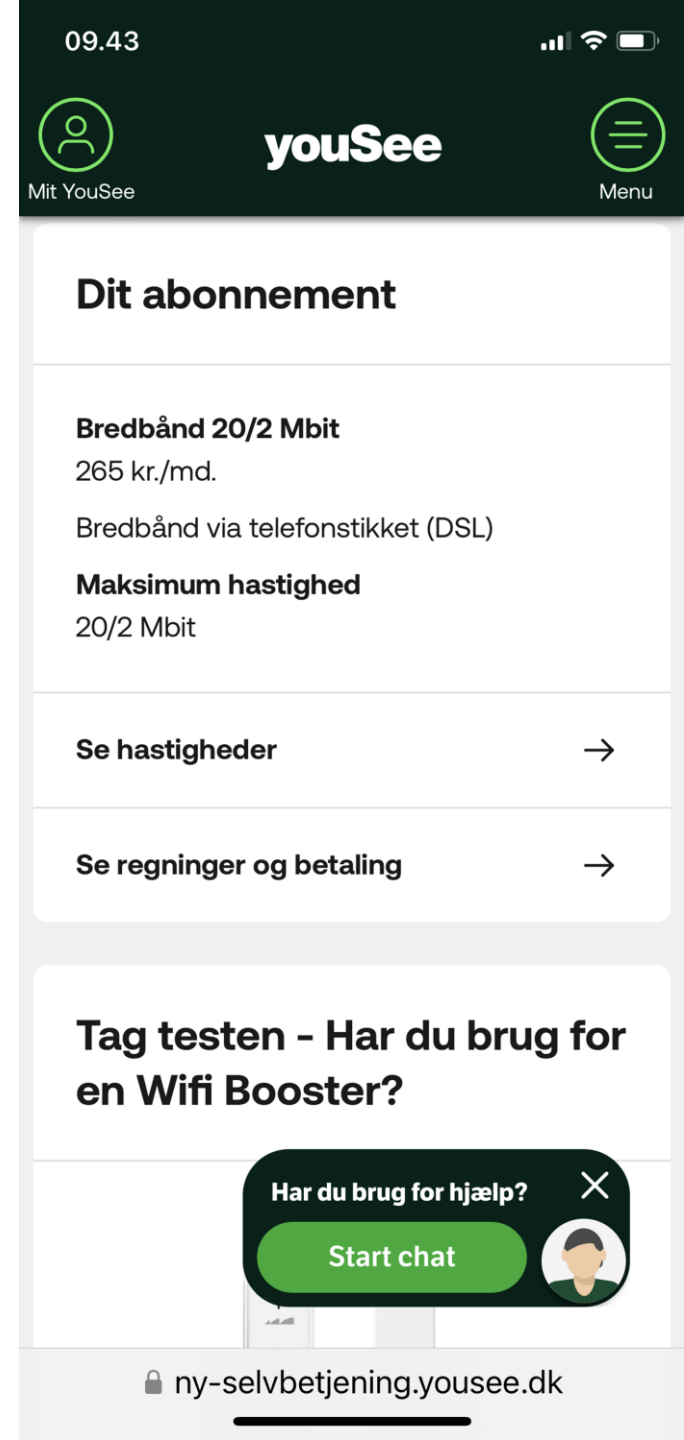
09.43

Mit YouSee

youSee

Menu

Dit abonnement

Bredbånd 20/2 Mbit
265 kr./md.

Bredbånd via telefonstikket (DSL)

Maksimum hastighed
20/2 Mbit

Se hastigheder →

Se regninger og betaling →

Tag testen - Har du brug for en Wifi Booster?

Har du brug for hjælp?

Start chat

ny-selvbetjening.yousee.dk